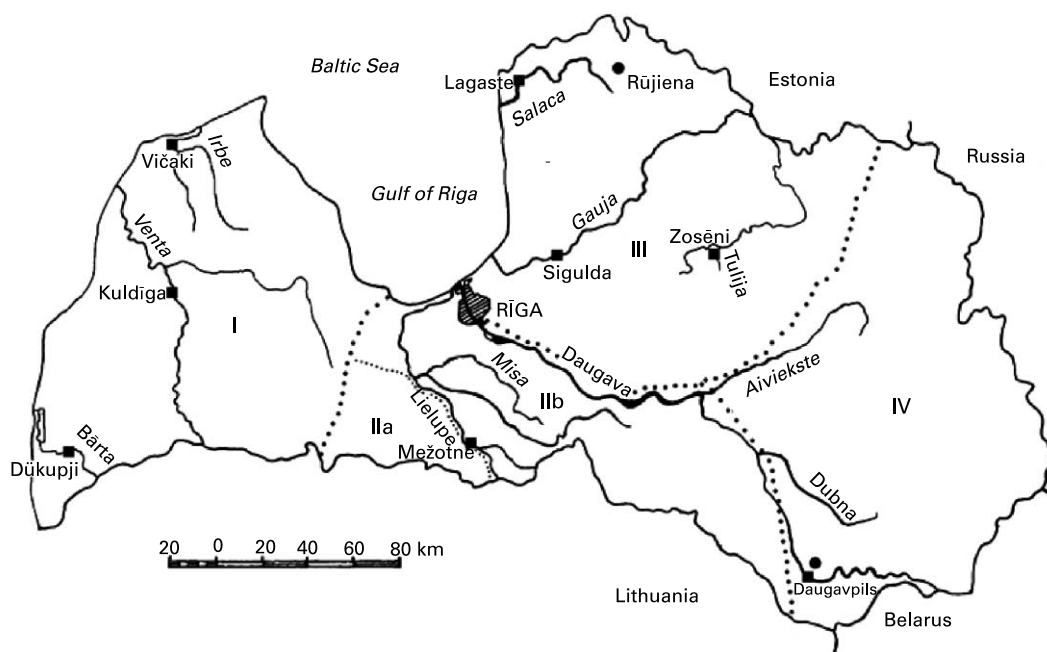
Baltic Sea
Lagaste
Rūjiena
Estonia
Salaca
Russia
Vičaki
Irbe
Gulf of Riga
Venta
Gauja
Zosēni
III
Sigulda
Tulija
Kuldīga
RĪGA
I
Daugava
Misa
Aiviekste
IIb
IV
Lielupe
IIa
Bārta
Mežotne
Dūkupji
Dubna
20 0 20 40 60 80 km
Lithuania
Daugavpils
Belarus